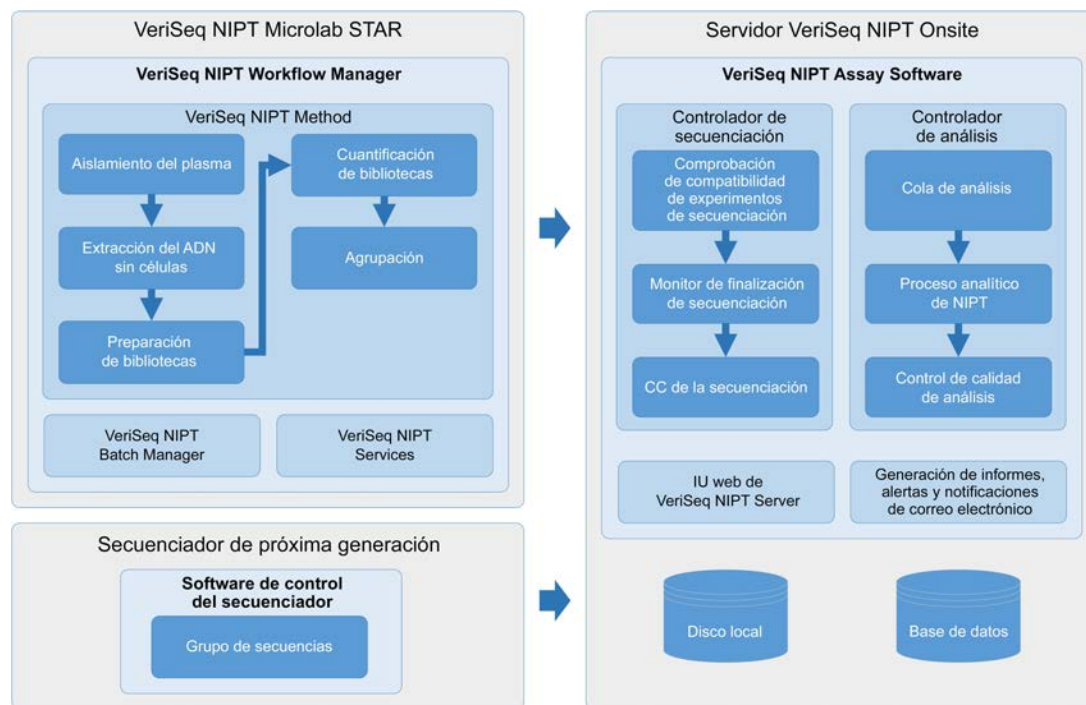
VeriSeq NIPT Microlab STAR

VeriSeq NIPT Workflow Manager

VeriSeq NIPT Method

Aislamiento del plasma

Extracción del ADN sin células

Preparación de bibliotecas

Cuantificación de bibliotecas

Agrupación

VeriSeq NIPT Batch Manager

VeriSeq NIPT Services

Servidor VeriSeq NIPT Onsite

VeriSeq NIPT Assay Software

Controlador de secuenciación

Comprobación de compatibilidad de experimentos de secuenciación

Monitor de finalización de secuenciación

CC de la secuenciación

Controlador de análisis

Cola de análisis

Proceso analítico de NIPT

Control de calidad de análisis

IU web de VeriSeq NIPT Server

Generación de informes, alertas y notificaciones de correo electrónico

Secuenciador de próxima generación

Software de control del secuenciador

Grupo de secuencias

Disco local

Base de datos